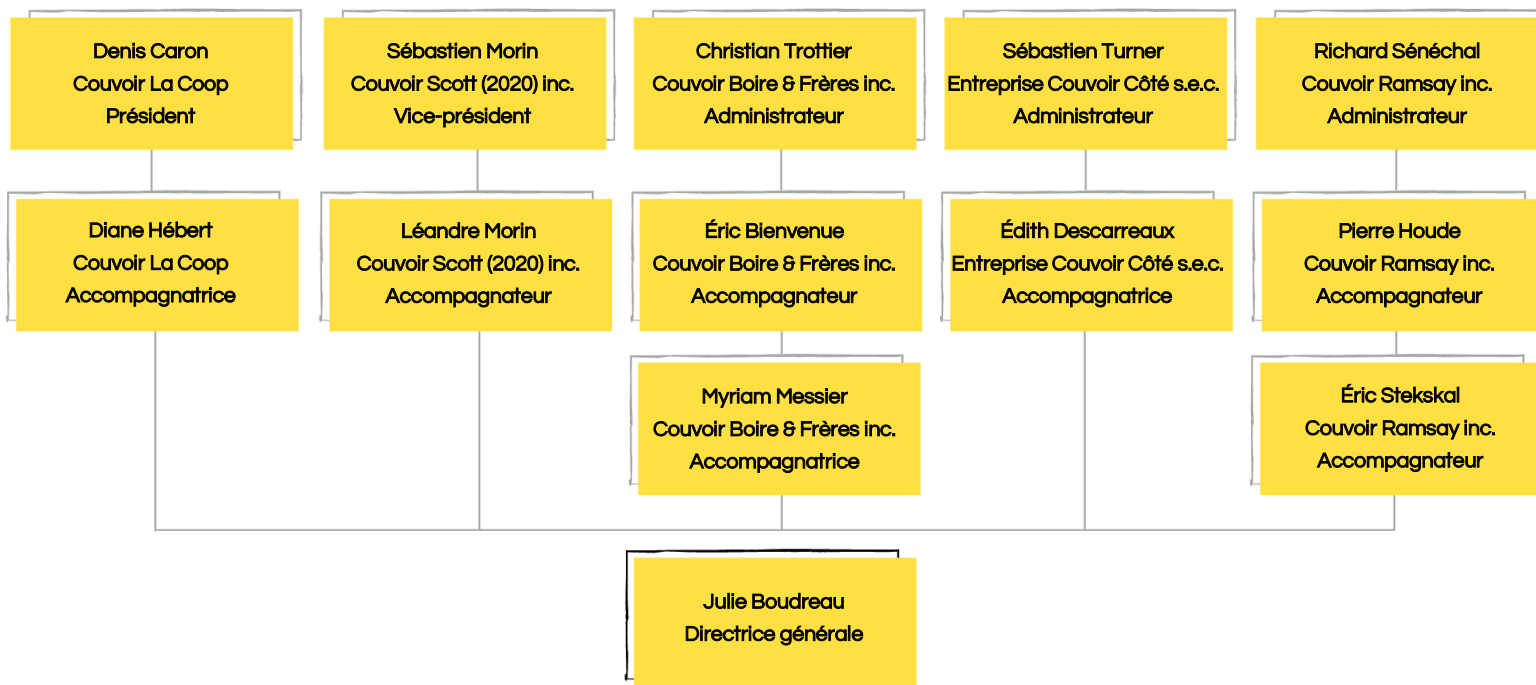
Denis Caron
Couvoir La Coop
Président

Sébastien Morin
Couvoir Scott (2020) inc.
Vice-président

Christian Trottier
Couvoir Boire & Frères inc.
Administrateur

Sébastien Turner
Entreprise Couvoir Côté s.e.c.
Administrateur

Richard Sénéchal
Couvoir Ramsay inc.
Administrateur

Diane Hébert
Couvoir La Coop
Accompagnatrice

Léandre Morin
Couvoir Scott (2020) inc.
Accompagnateur

Éric Bienvenue
Couvoir Boire & Frères inc.
Accompagnateur

Édith Descarreaux
Entreprise Couvoir Côté s.e.c.
Accompagnatrice

Pierre Houde
Couvoir Ramsay inc.
Accompagnateur

Myriam Messier
Couvoir Boire & Frères inc.
Accompagnatrice

Éric Stekskal
Couvoir Ramsay inc.
Accompagnateur

Julie Boudreau
Directrice générale